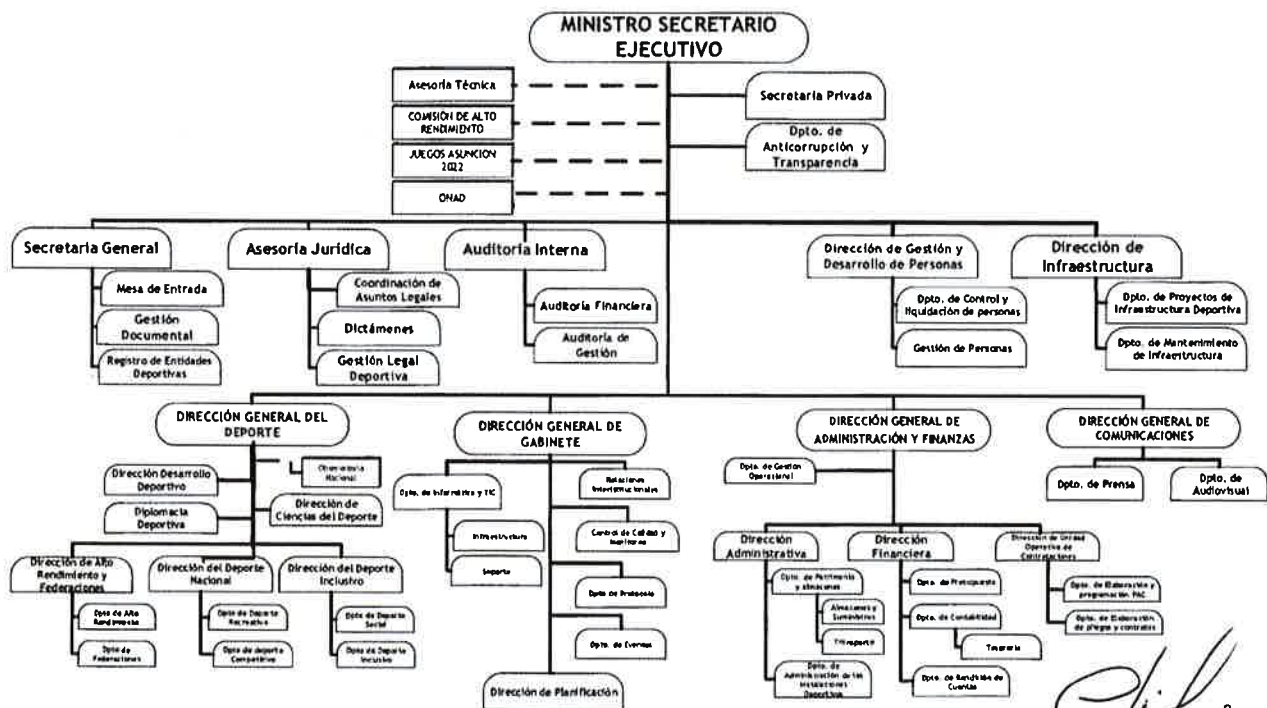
MINISTRO SECRETARIO EJECUTIVO

Asesoría Técnica

COMISIÓN DE ALTO RENDIMIENTO

JUEGOS ASUNCIÓN 2022

ONAD

Secretaría Privada

Dpto. de Anticorrupción y Transparencia

Secretaría General

Mesa de Entrada

Gestión Documental

Registro de Entidades Deportivas

Asesoría Jurídica

Coordinación de Asuntos Legales

Dictámenes

Gestión Legal Deportiva

Auditoría Interna

Auditoría Financiera

Auditoría de Gestión

Dirección de Gestión y Desarrollo de Personas

Dpto. de Control y liquidación de personas

Gestión de Personas

Dirección de Infraestructura

Dpto. de Proyectos de Infraestructura Deportiva

Dpto. de Mantenimiento de Infraestructura

DIRECCIÓN GENERAL DEL DEPORTE

Observatorio Nacional

Dirección Desarrollo Deportivo

Dirección de Ciencias del Deporte

Diplomacia Deportiva

Dirección de Alto Rendimiento y Federaciones

Dpto de Alto Rendimiento

Dpto de Federaciones

Dirección del Deporte Nacional

Dpto de Deporte Recreativo

Dpto de deporte Competitivo

Dirección del Deporte Inclusivo

Dpto de Deporte Social

Dpto de Deporte Inclusivo

DIRECCIÓN GENERAL DE GABINETE

Dpto. de Informática y TIC

Infraestructura

Soporte

Relaciones Interinstitucionales

Control de Calidad y Monitoreo

Dpto de Protocolo

Dpto. de Eventos

Dirección de Planificación

DIRECCIÓN GENERAL DE ADMINISTRACIÓN Y FINANZAS

Dpto. de Gestión Operacional

Dirección Administrativa

Dpto. de Patrimonio y almacenes

Almacenes y Suministros

Transporte

Dpto. de Administración de las Instalaciones Deportivas

Dirección Financiera

Dpto. de Presupuesto

Dpto. de Contabilidad

Tesorería

Dpto. de Rendición de Cuentas

Dirección de Unidad Operativa de Contrataciones

Dpto. de Elaboración y programación PAC

Dpto. de Elaboración de pliegos y contratos

DIRECCIÓN GENERAL DE COMUNICACIONES

Dpto. de Prensa

Dpto. de Audiovisual